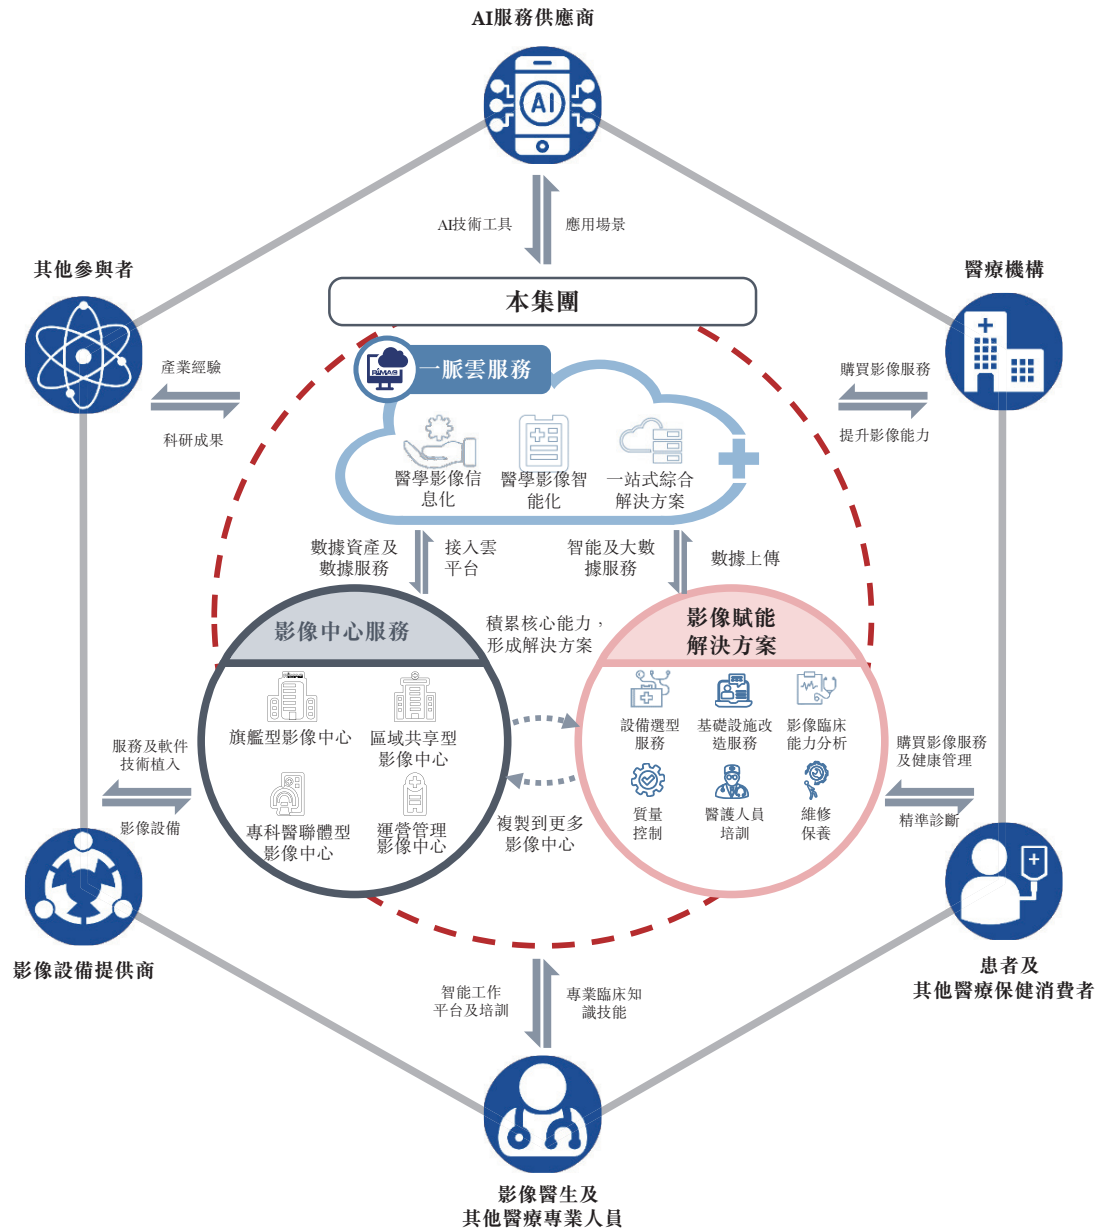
AI服務供應商

AI技術工具

應用場景

其他參與者

醫療機構

本集團

產業經驗

科研成果

一脈雲服務

購買影像服務

提升影像能力

醫學影像信息化

醫學影像智能化

一站式綜合解決方案

數據資產及數據服務

接入雲平台

智能及大數據服務

數據上傳

影像中心服務

積累核心能力，形成解決方案

影像賦能解決方案

旗艦型影像中心

區域共享型影像中心

專科醫聯體型影像中心

運營管理影像中心

設備選型服務

基礎設施改造服務

影像臨床能力分析

質量控制

醫護人員培訓

維修保養

服務及軟件技術植入

影像設備

複製到更多影像中心

購買影像服務及健康管理

精準診斷

影像設備提供商

患者及其他醫療保健消費者

智能工作平台及培訓

專業臨床知識技能

影像醫生及其他醫療專業人員